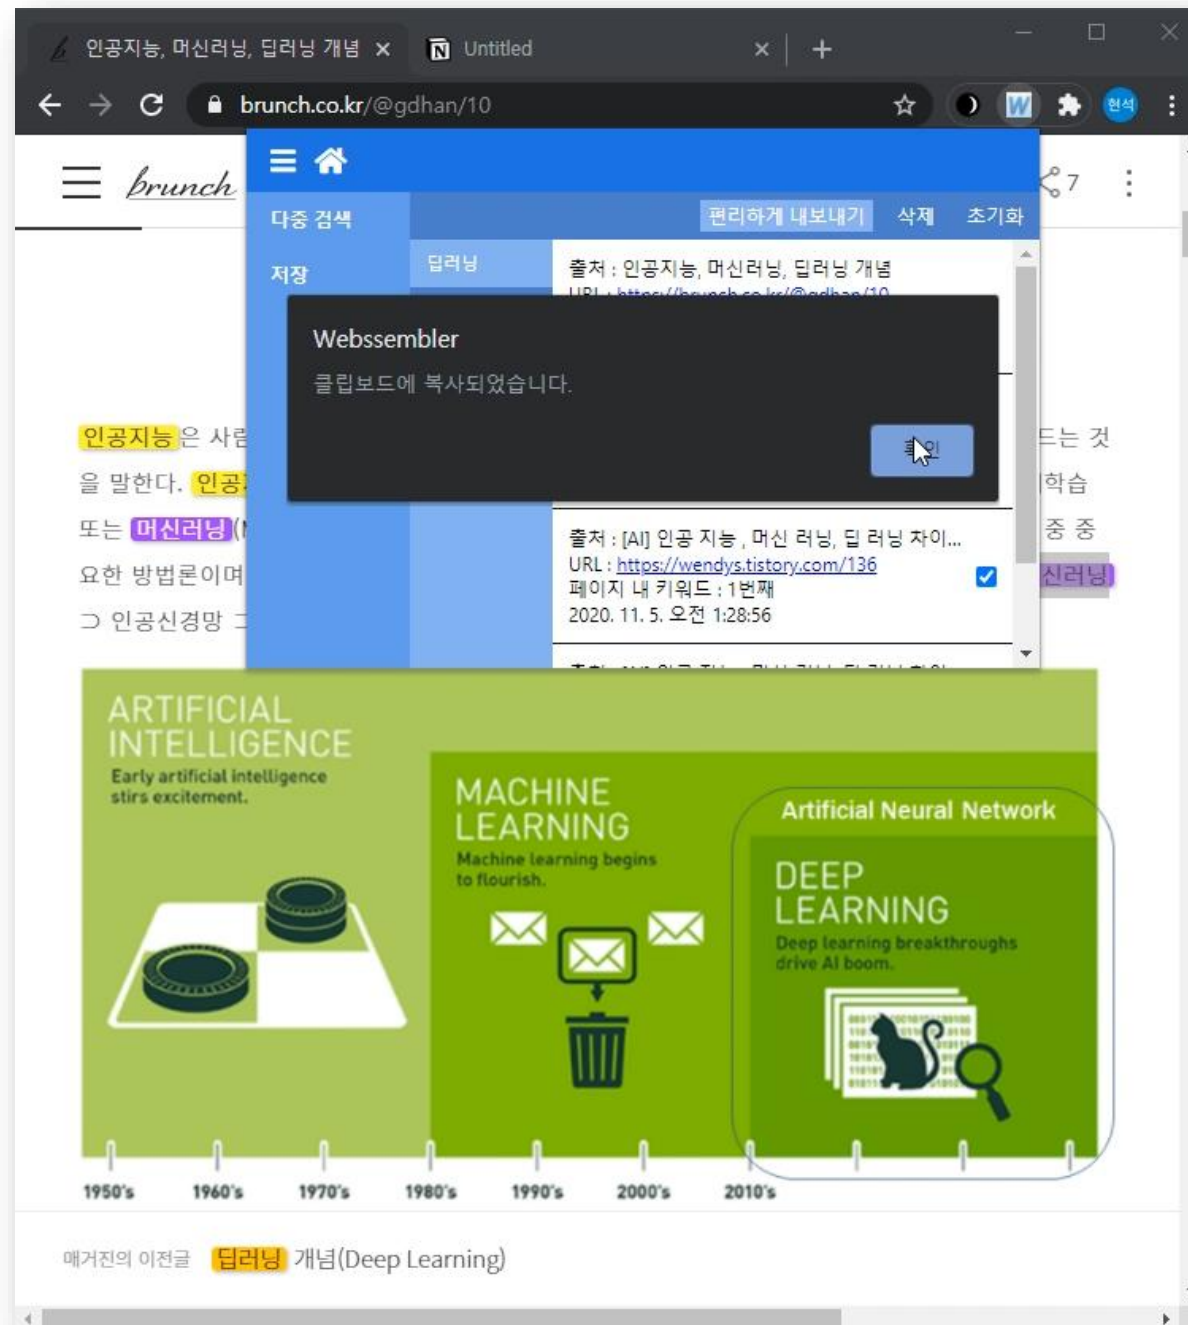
인공지능, 머신러닝, 딥러닝 개념 ×
Untitled ×
+
brunch.co.kr/@gdhan/10
현석
brunch
7
다중 검색
저장
편리하게 내보내기 삭제 초기화
딥러닝
출처 : 인공지능, 머신러닝, 딥러닝 개념
URL : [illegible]
Webssembler
클립보드에 복사되었습니다.
확인
출처 : [AI] 인공 지능 , 머신 러닝, 딥 러닝 차이...
URL : https://wendys.tistory.com/136
페이지 내 키워드 : 1번째
2020. 11. 5. 오전 1:28:56
인공지능은 사람 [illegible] 드는 것
을 말한다. 인공 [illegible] 학습
또는 머신러닝( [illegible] 중 중
요한 방법론이며 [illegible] 신러닝
ㄱ 인공신경망 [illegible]
ARTIFICIAL INTELLIGENCE
Early artificial intelligence stirs excitement.
MACHINE LEARNING
Machine learning begins to flourish.
Artificial Neural Network
DEEP LEARNING
Deep learning breakthroughs drive AI boom.
1950's
1960's
1970's
1980's
1990's
2000's
2010's
매거진의 이전글 딥러닝 개념(Deep Learning)